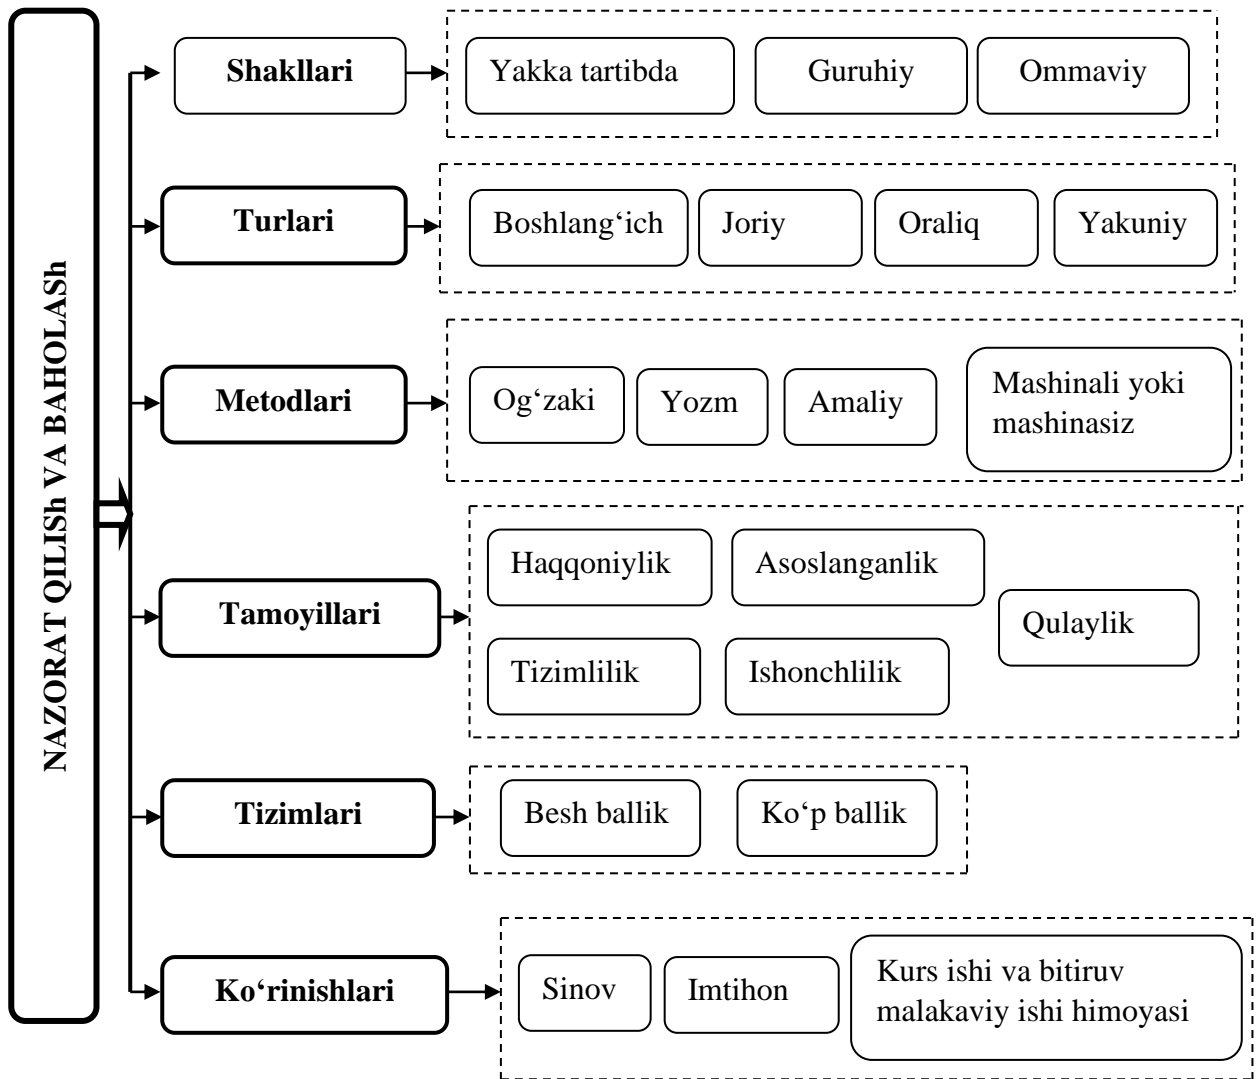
NAZORAT QILISh VA BAHOLASh

Shakllari

Yakka tartibda

Guruhiy

Ommaviy

Turlari

Boshlang‘ich

Joriy

Oraliq

Yakuniy

Metodlari

Og‘zaki

Yozm

Amaliy

Mashinali yoki mashinasiz

Tamoyillari

Haqqoniylik

Asoslanganlik

Qulaylik

Tizimlilik

Ishonchlilik

Tizimlari

Besh ballik

Ko‘p ballik

Ko‘rinishlari

Sinov

Imtihon

Kurs ishi va bitiruv malakaviy ishi himoyasi